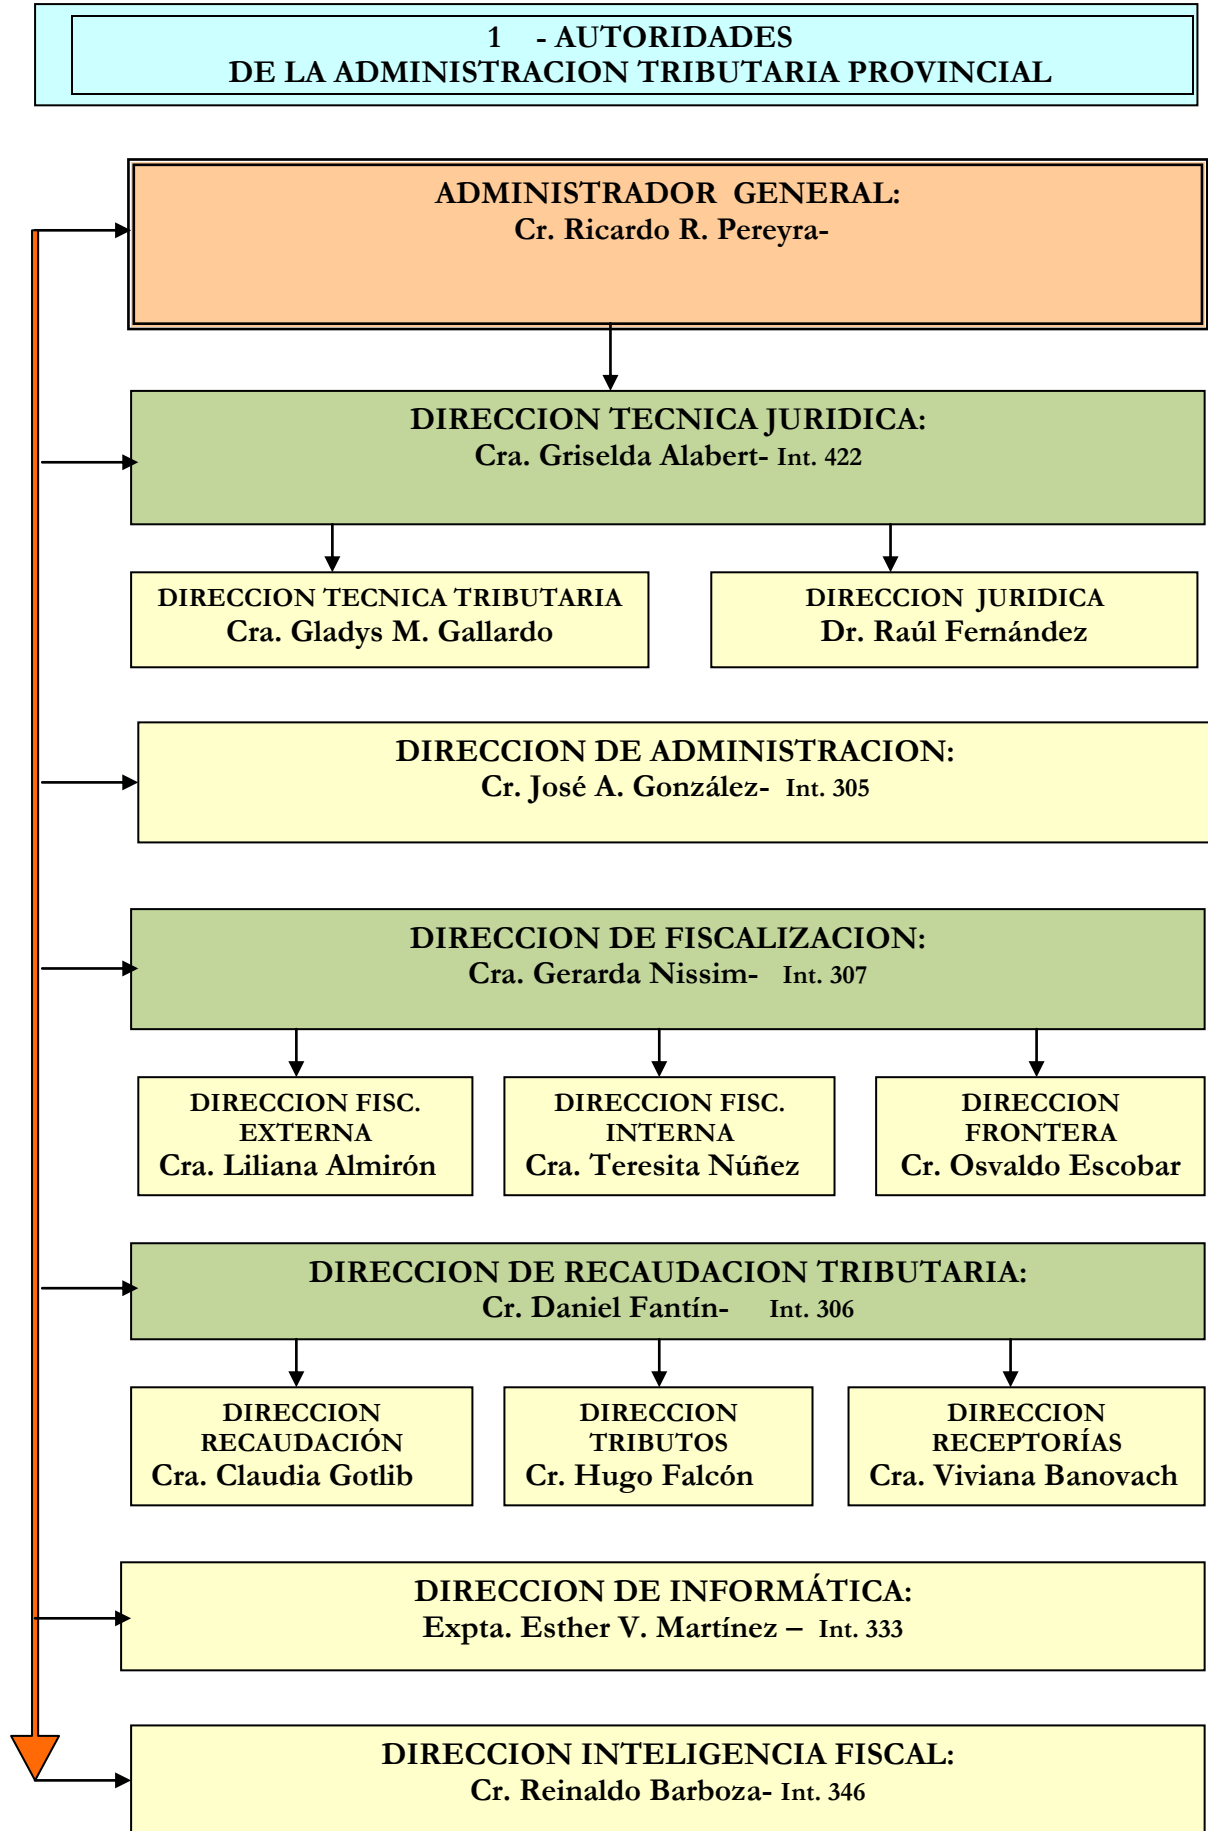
1 - AUTORIDADES
DE LA ADMINISTRACION TRIBUTARIA PROVINCIAL

ADMINISTRADOR GENERAL:
Cr. Ricardo R. Pereyra-

DIRECCION TECNICA JURIDICA:
Cra. Griselda Alabert- Int. 422

DIRECCION TECNICA TRIBUTARIA
Cra. Gladys M. Gallardo

DIRECCION JURIDICA
Dr. Raúl Fernández

DIRECCION DE ADMINISTRACION:
Cr. José A. González- Int. 305

DIRECCION DE FISCALIZACION:
Cra. Gerarda Nissim- Int. 307

DIRECCION FISC. EXTERNA
Cra. Liliana Almirón

DIRECCION FISC. INTERNA
Cra. Teresita Núñez

DIRECCION FRONTERA
Cr. Osvaldo Escobar

DIRECCION DE RECAUDACION TRIBUTARIA:
Cr. Daniel Fantín- Int. 306

DIRECCION RECAUDACIÓN
Cra. Claudia Gotlib

DIRECCION TRIBUTOS
Cr. Hugo Falcón

DIRECCION RECEPTORÍAS
Cra. Viviana Banovach

DIRECCION DE INFORMÁTICA:
Expta. Esther V. Martínez – Int. 333

DIRECCION INTELIGENCIA FISCAL:
Cr. Reinaldo Barboza- Int. 346